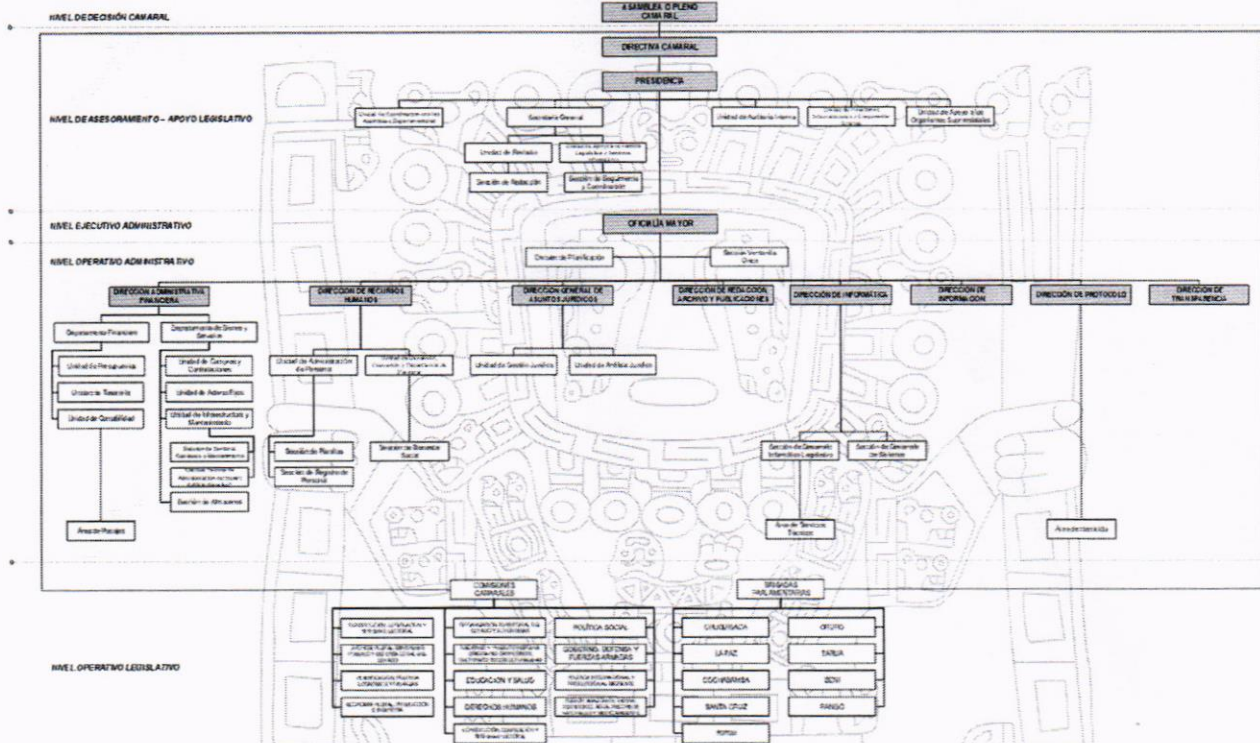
NIVEL DE DECISIÓN CAMARAL

ASAMBLEA O PLENO CAMARAL

DIRECTIVA CAMARAL

PRESIDENCIA

NIVEL DE ASESORAMIENTO – APOYO LEGISLATIVO

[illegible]

Secretaría General

Unidad de Auditoría Interna

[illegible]

Unidad de Apoyo a las Organizaciones Supranacionales

Unidad de Revisión

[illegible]

Sección de Redacción

Sección de Seguimiento y Coordinación

NIVEL EJECUTIVO ADMINISTRATIVO

OFICIALÍA MAYOR

NIVEL OPERATIVO ADMINISTRATIVO

Unidad de Planificación

Sección Ventanilla Única

DIRECCIÓN ADMINISTRATIVA FINANCIERA

DIRECCIÓN DE RECURSOS HUMANOS

DIRECCIÓN GENERAL DE ASUNTOS JURÍDICOS

DIRECCIÓN DE REDACCIÓN, ARCHIVO Y PUBLICACIONES

DIRECCIÓN DE INFORMÁTICA

DIRECCIÓN DE INFORMACIÓN

DIRECCIÓN DE PROTOCOLO

DIRECCIÓN DE TRANSPARENCIA

Departamento Financiero

Departamento de Bienes y Servicios

Unidad de Presupuestos

Unidad de Tesorería

Unidad de Contabilidad

Unidad de Compras y Contrataciones

Unidad de Activos Fijos

Unidad de Infraestructura y Mantenimiento

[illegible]

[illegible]

Sección de Almacenes

Área de Pasajes

Unidad de Administración de Personal

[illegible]

Sección de Planillas

Sección de Registro de Personal

Sección de Bienestar Social

Unidad de Gestión Jurídica

Unidad de Análisis Jurídico

Sección de Desarrollo Informático Legislativo

Sección de Desarrollo de Sistemas

Área de Servicios Técnicos

Área de Atención

COMISIONES CAMARALES

BRIGADAS PARLAMENTARIAS

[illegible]

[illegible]

POLÍTICA SOCIAL

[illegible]

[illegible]

GOBIERNO, DEFENSA Y FUERZAS ARMADAS

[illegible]

EDUCACIÓN Y SALUD

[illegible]

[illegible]

DERECHOS HUMANOS

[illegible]

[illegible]

CHUQUISACA

ORURO

LA PAZ

TARIJA

COCHABAMBA

BENI

SANTA CRUZ

PANDO

POTOSÍ

NIVEL OPERATIVO LEGISLATIVO